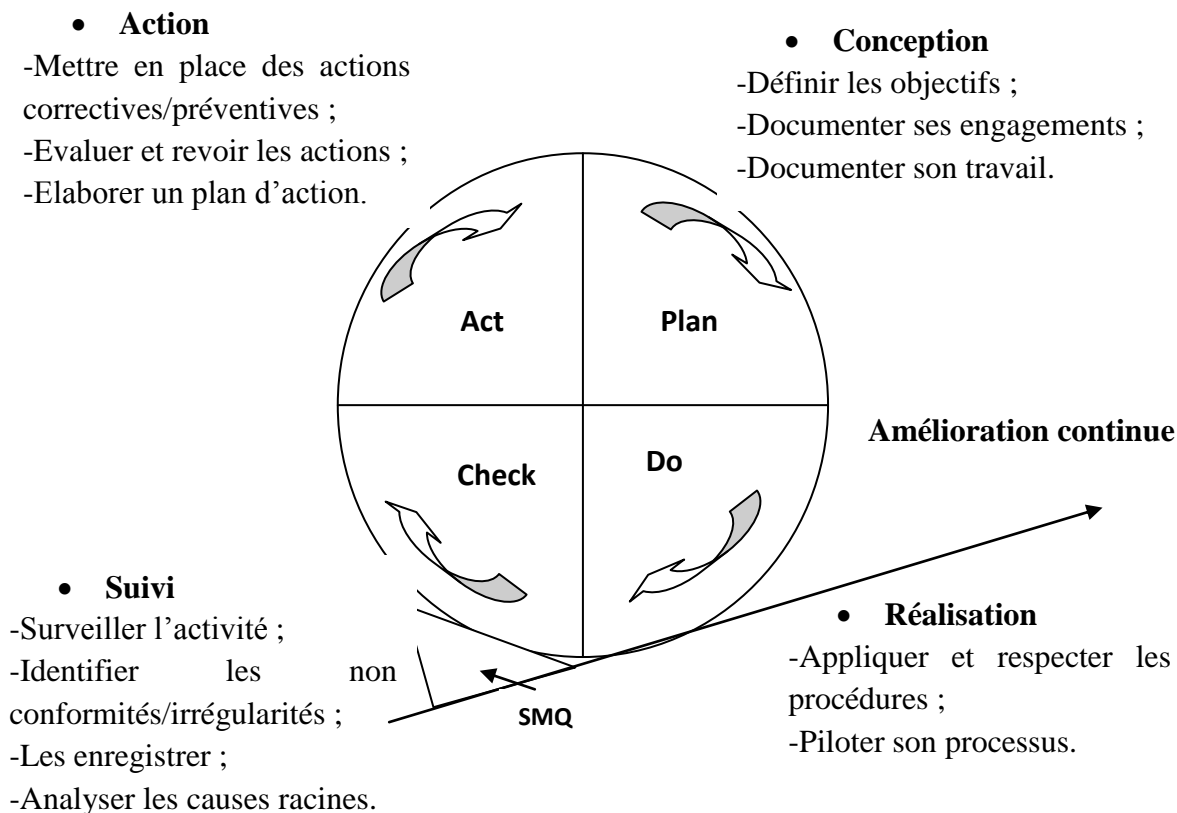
• **Action**

-Mettre en place des actions correctives/préventives ;
-Evaluer et revoir les actions ;
-Elaborer un plan d'action.

• **Conception**

-Définir les objectifs ;
-Documenter ses engagements ;
-Documenter son travail.

Act

Plan

Check

Do

**Amélioration continue**

• **Suivi**

-Surveiller l'activité ;
-Identifier les non conformités/irrégularités ;
-Les enregistrer ;
-Analyser les causes racines.

SMQ

• **Réalisation**

-Appliquer et respecter les procédures ;
-Piloter son processus.